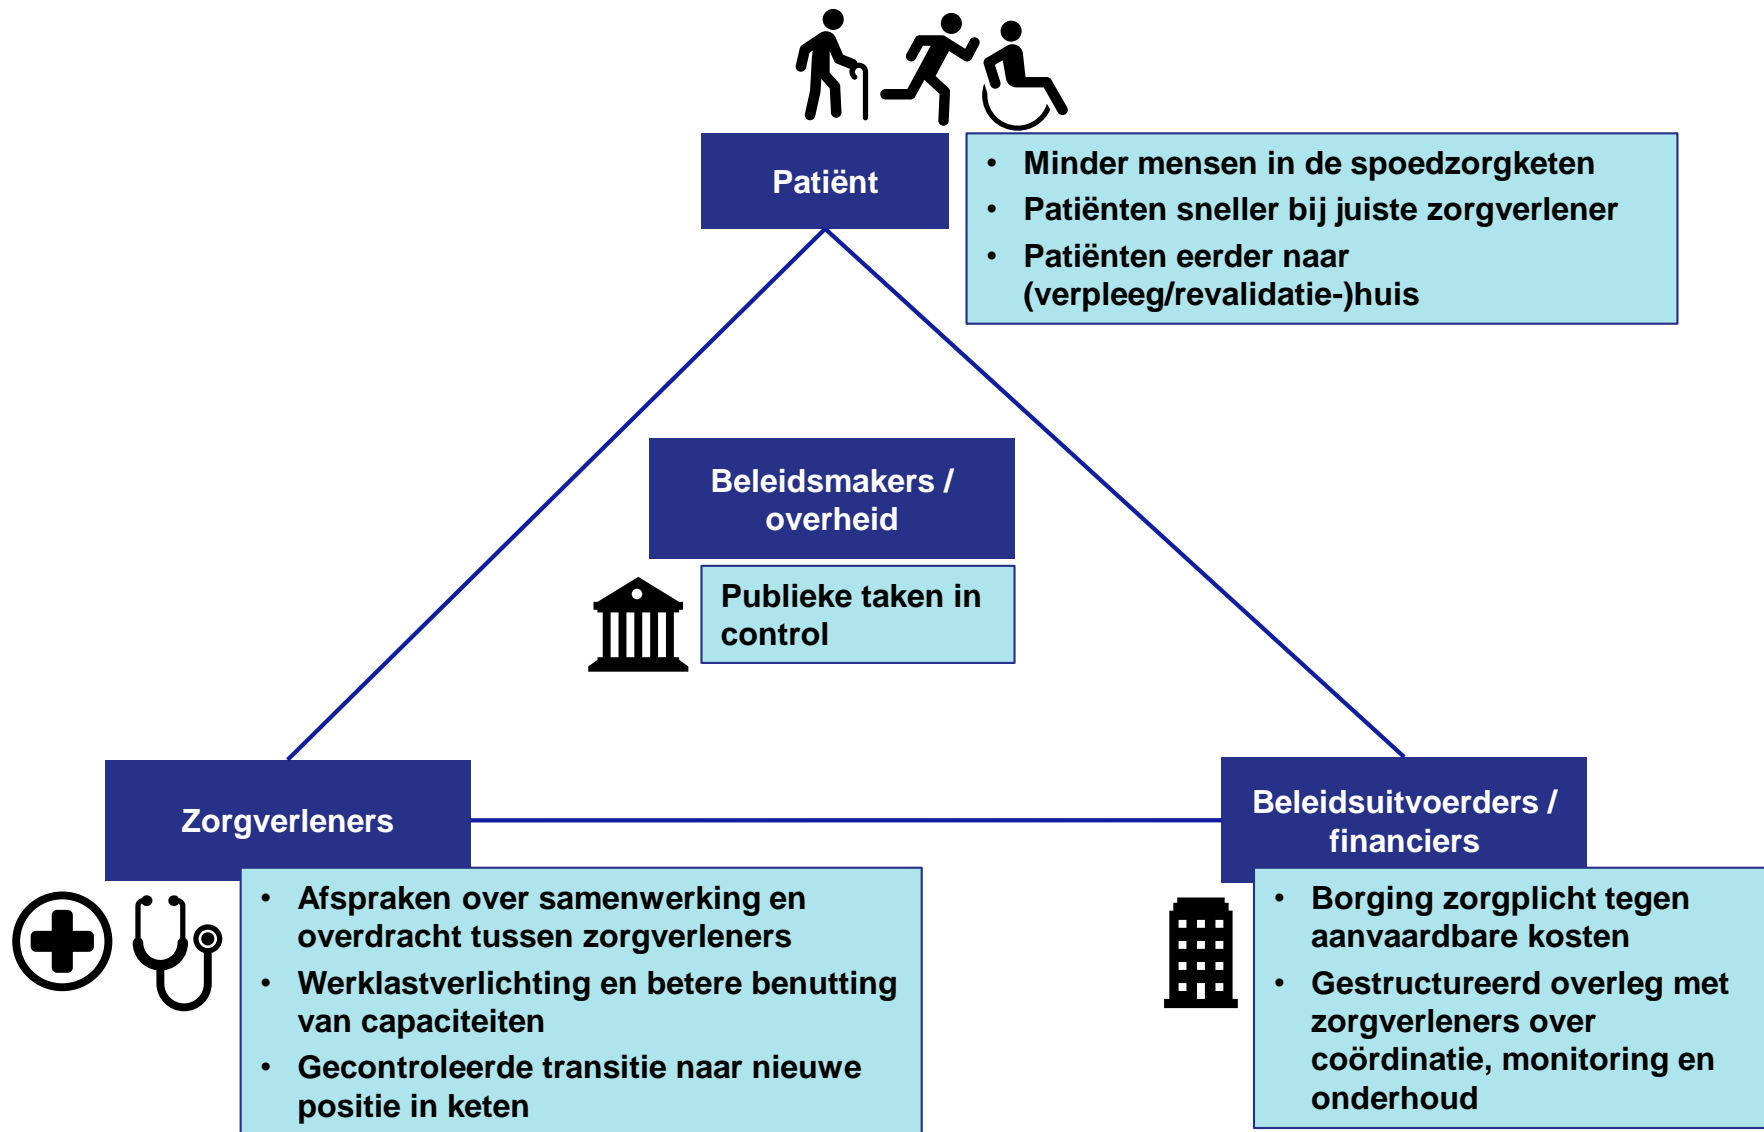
Patiënt

• Minder mensen in de spoedzorgketen
• Patiënten sneller bij juiste zorgverlener
• Patiënten eerder naar (verpleeg/revalidatie-)huis

Beleidsmakers / overheid

Publieke taken in control

Zorgverleners

• Afspraken over samenwerking en overdracht tussen zorgverleners
• Werklastverlichting en betere benutting van capaciteiten
• Gecontroleerde transitie naar nieuwe positie in keten

Beleidsuitvoerders / financiers

• Borging zorgplicht tegen aanvaardbare kosten
• Gestructureerd overleg met zorgverleners over coördinatie, monitoring en onderhoud